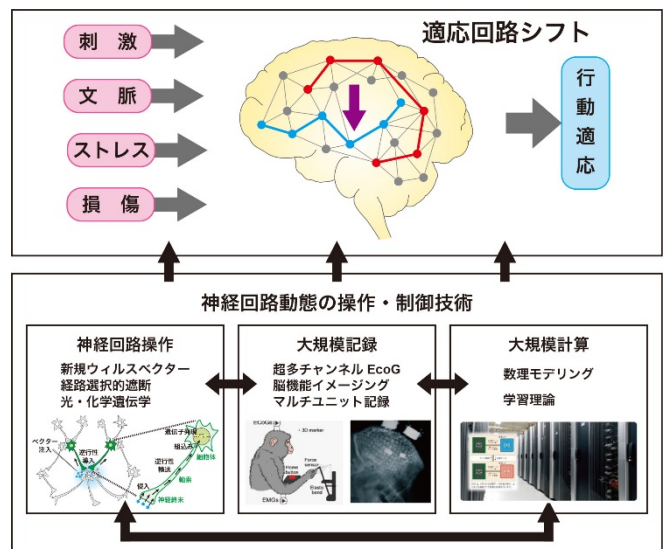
適応回路シフト

刺激
文脈
ストレス
損傷

行動適応

神経回路動態の操作・制御技術

神経回路操作
新規ウィルスベクター
経路選択的遮断
光・化学遺伝学

ベクター注入
逆行性導入
順行性輸送
細胞体
軸索
神経終末

大規模記録
超多チャンネル EcoG
脳機能イメージング
マルチユニット記録

ECoGs
3D marker
Force sensor
EMGs

大規模計算
数理モデリング
学習理論